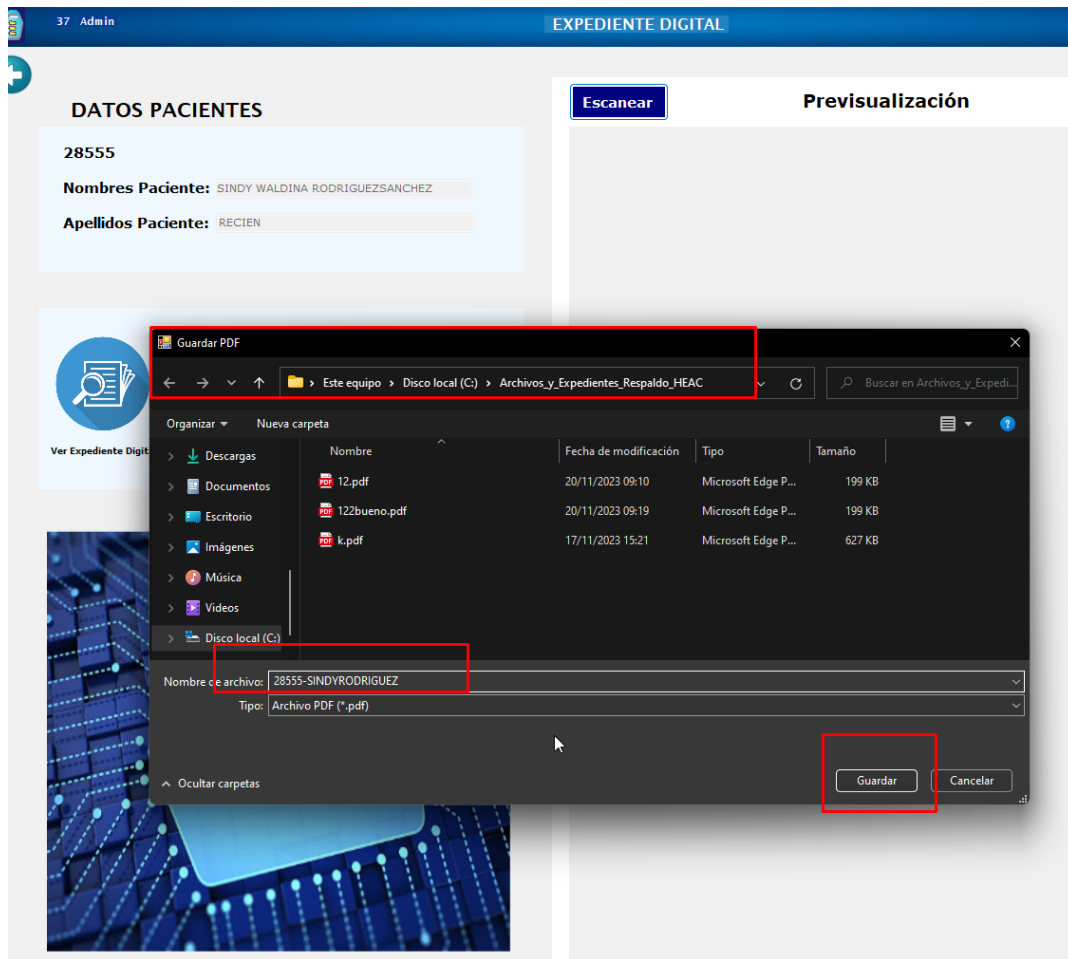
37 Admin

EXPEDIENTE DIGITAL

DATOS PACIENTES

28555

Nombres Paciente: SINDY WALDINA RODRIGUEZSANCHEZ

Apellidos Paciente: RECIEN

Ver Expediente Digit

Escanear

Previsualización

Guardar PDF

Este equipo › Disco local (C:) › Archivos_y_Expedientes_Respaldo_HEAC

Buscar en Archivos_y_Expedi...

Organizar ▾ Nueva carpeta

Descargas
Documentos
Escritorio
Imágenes
Música
Videos
Disco local (C:)

| Nombre | Fecha de modificación | Tipo | Tamaño |
|---|---|---|---|
| 12.pdf | 20/11/2023 09:10 | Microsoft Edge P... | 199 KB |
| 122bueno.pdf | 20/11/2023 09:19 | Microsoft Edge P... | 199 KB |
| k.pdf | 17/11/2023 15:21 | Microsoft Edge P... | 627 KB |

Nombre de archivo: 28555-SINDYRODRIGUEZ

Tipo: Archivo PDF (*.pdf)

Ocultar carpetas

Guardar

Cancelar